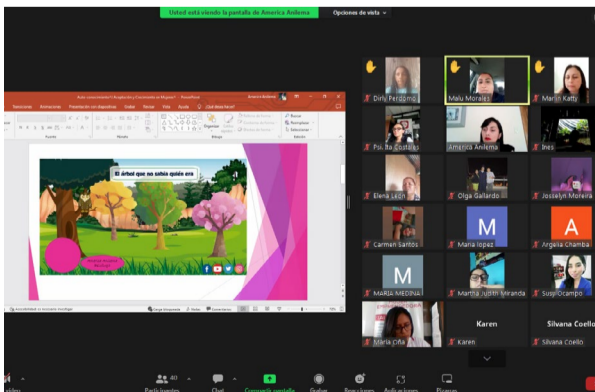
Usted está viendo la pantalla de America Anilema  Opciones de vista

El árbol que no sabía quién era

Dirly Perdomo
Malu Morales
Marlin Katty
Psic. Ita Cortes
America Anilema
Ines
Elena Leon
Olga Gallardo
Josselyn Morera
Carmen Santos
Maria lopez
Argelia Chamba
MARIA MEDINA
Martha Judith Miranda
Susy Ocampo
Maria Ciña
Karen
Karen
Silvana Coello
Silvana Coello

40
Participantes
Chat
Compartir pantalla
Grabar
Reacciones